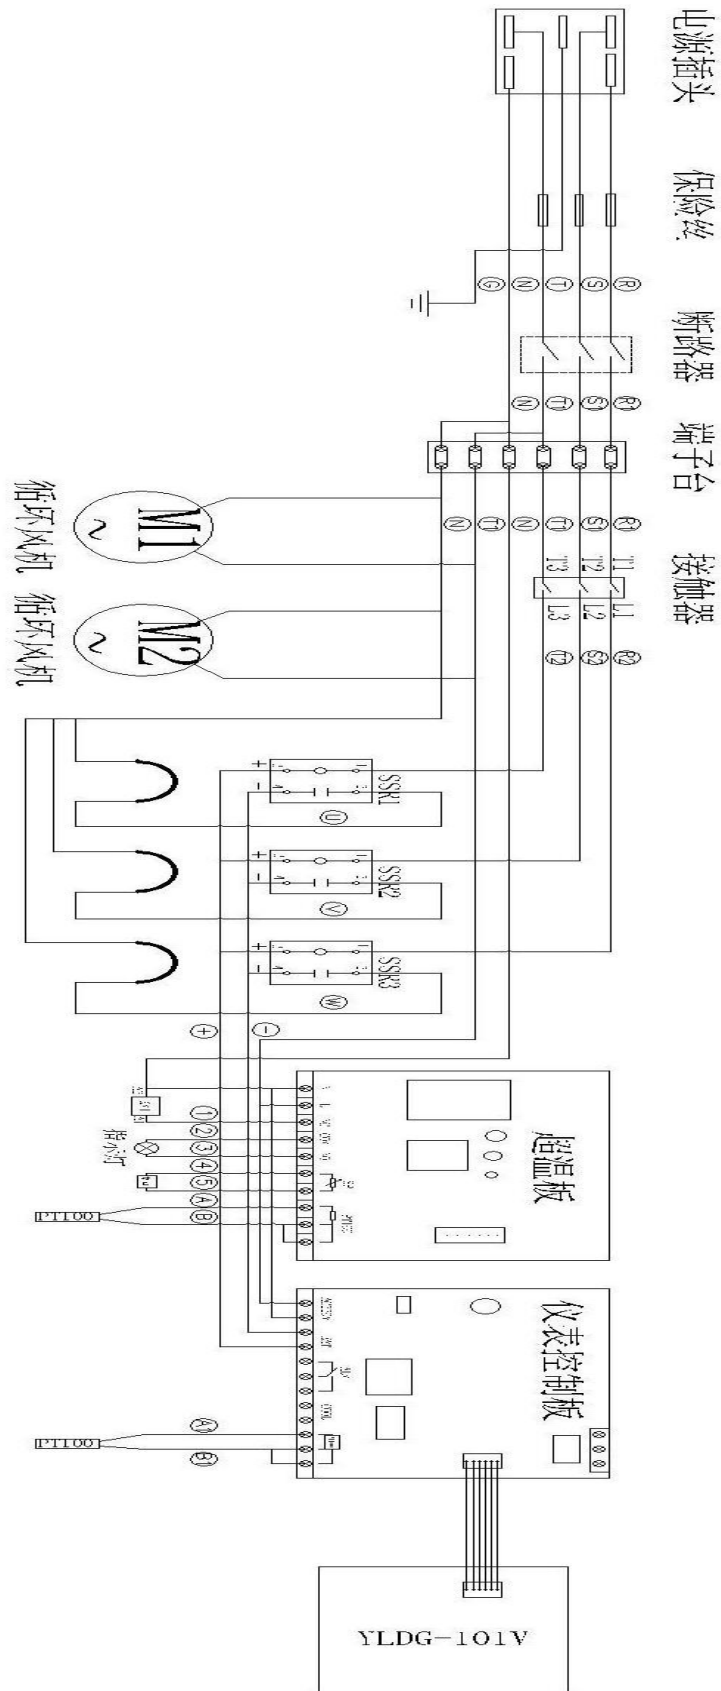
电源插头 保险丝 断路器 端子台 接触器

R S T N G

R1 S1 T1 N

R1 S1 T1 N T1 N

T1 T2 T3 L1 L2 L3

R2 S2 T2

M1 M2

循环风机 循环风机

SSR1 SSR2 SSR3

U V W

+ −

+ −

超温板

① ② ③ ④ ⑤ Ⓐ Ⓑ

指示灯

PT100

仪表控制板

A1 B1

PT100

YLDG-101V